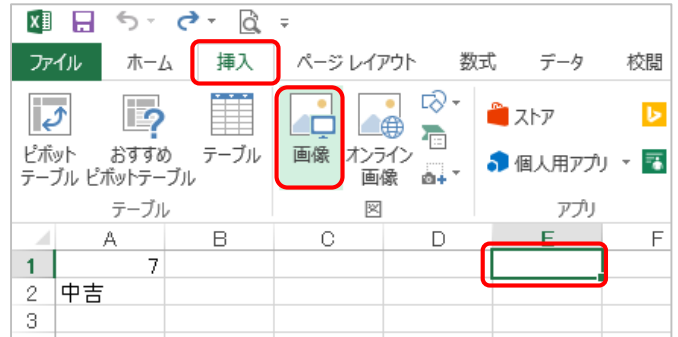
ファイル ホーム 挿入 ページ レイアウト 数式 データ 校閲

ピボット テーブル
おすすめ ピボットテーブル
テーブル
テーブル
画像
オンライン 画像
図
ストア
個人用アプリ
アプリ

|  | A | B | C | D | E | F |
|---|---|---|---|---|---|---|
| 1 | 7 |  |  |  |  |  |
| 2 | 中吉 |  |  |  |  |  |
| 3 |  |  |  |  |  |  |